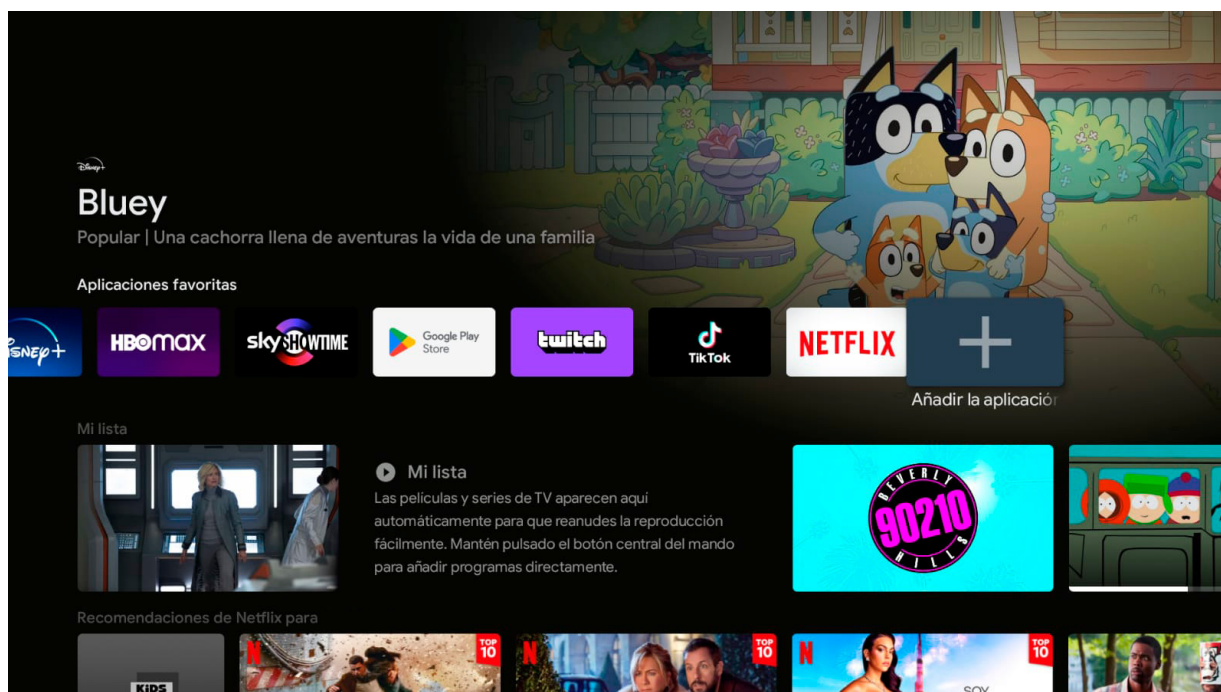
Disney+

Bluey

Popular | Una cachorra llena de aventuras la vida de una familia

Aplicaciones favoritas

isney+

HBOmax

skySHOWTIME

Google Play Store

twitch

TikTok

NETFLIX

+

Añadir la aplicació

Mi lista

Mi lista

Las películas y series de TV aparecen aquí automáticamente para que reanudes la reproducción fácilmente. Mantén pulsado el botón central del mando para añadir programas directamente.

BEVERLY 90210 HILLS

Recomendaciones de Netflix para

KIDS

N TOP 10

N TOP 10

N TOP 10

SOY